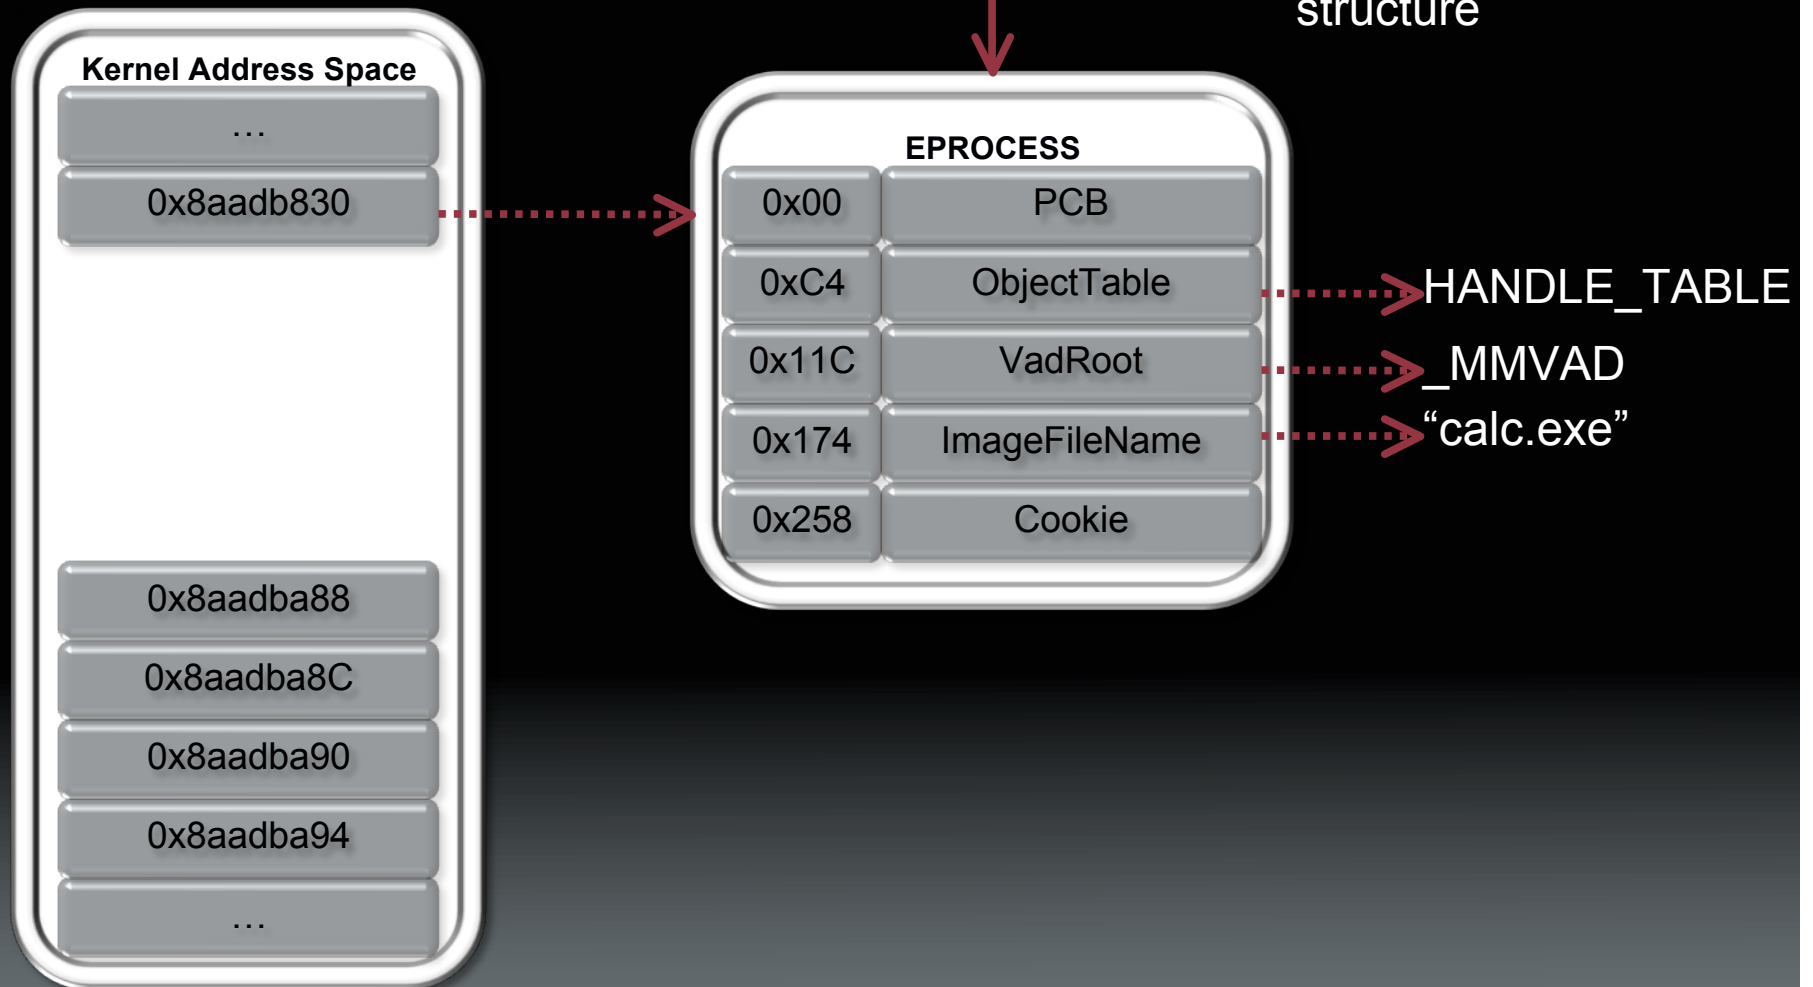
structure

Kernel Address Space

...

0x8aadb830

0x8aadba88

0x8aadba8C

0x8aadba90

0x8aadba94

...

EPROCESS

| 0x00 | PCB |
|---|---|
| 0xC4 | ObjectTable |
| 0x11C | VadRoot |
| 0x174 | ImageFileName |
| 0x258 | Cookie |

HANDLE_TABLE

_MMVAD

“calc.exe”